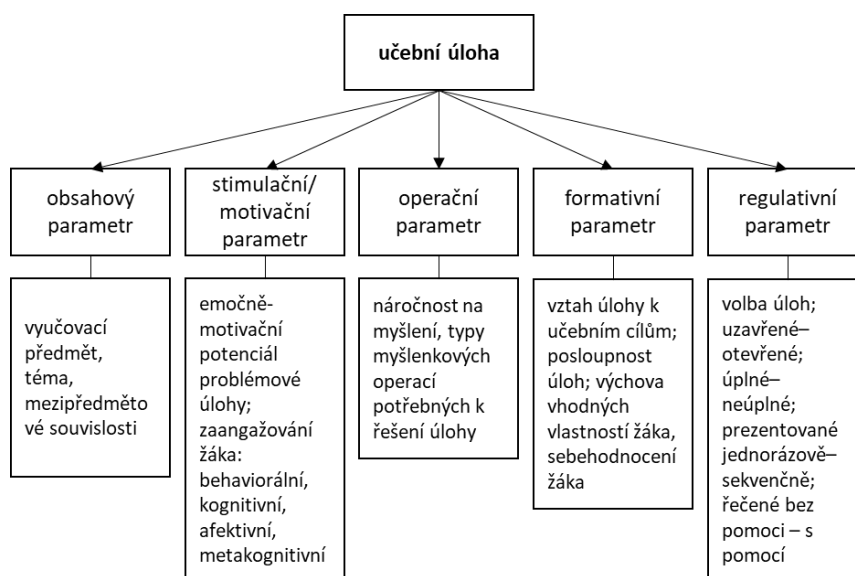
učební úloha

obsahový parametr

vyučovací předmět, téma, mezipředmětové souvislosti

stimulační/ motivační parametr

emočně-motivační potenciál problémové úlohy; zaangažování žáka: behaviorální, kognitivní, afektivní, metakognitivní

operační parametr

náročnost na myšlení, typy myšlenkových operací potřebných k řešení úlohy

formativní parametr

vztah úlohy k učebním cílům; posloupnost úloh; výchova vhodných vlastností žáka, sebehodnocení žáka

regulativní parametr

volba úloh; uzavřené–otevřené; úplné–neúplné; prezentované jednorázově–sekvenčně; řečené bez pomoci – s pomocí